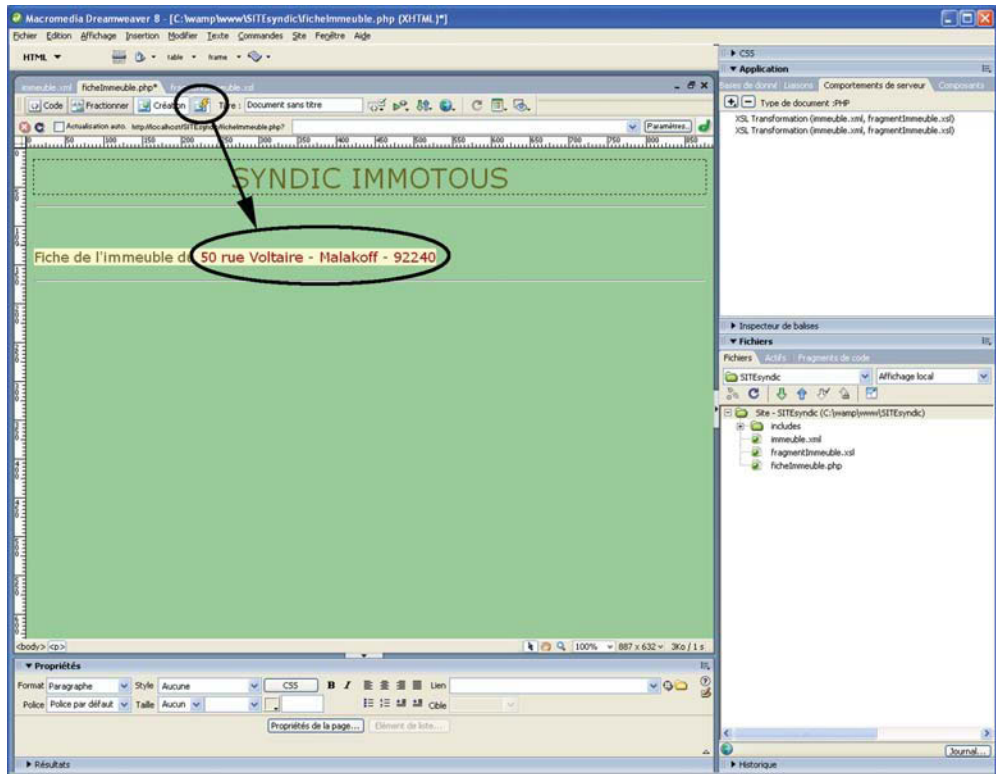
Macromedia Dreamweaver 8 - [C:\wamp\www\SITEsyndic\ficheImmeuble.php (XHTML)*]

Fichier Edition Affichage Insertion Modifier Texte Commandes Site Fenêtre Aide

HTML ▼ table ▼ frame ▼

immeuble.xml ficheImmeuble.php* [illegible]meuble.xsl

Code Fractionner Création Titre : Document sans titre

Actualisation auto. http://localhost/SITEsyndic/ficheImmeuble.php? Paramètres...

SYNDIC IMMOTOUS

Fiche de l'immeuble du 50 rue Voltaire - Malakoff - 92240

<body> <p>

100% 887 x 632 3Ko / 1 s

▼ Propriétés

Format Paragraphe Style Aucune CSS B I Lien

Police Police par défaut Taille Aucun Cible

Propriétés de la page... Elément de liste...

▶ Résultats

▶ CSS

▼ Application

Bases de donné Liaisons Comportements de serveur Composants

Type de document :PHP

XSL Transformation (immeuble.xml, fragmentImmeuble.xsl)

XSL Transformation (immeuble.xml, fragmentImmeuble.xsl)

▶ Inspecteur de balises

▼ Fichiers

Fichiers Actifs Fragments de code

SITEsyndic Affichage local

Site - SITEsyndic (C:\wamp\www\SITEsyndic)

includes

immeuble.xml

fragmentImmeuble.xsl

ficheImmeuble.php

Journal...

▶ Historique